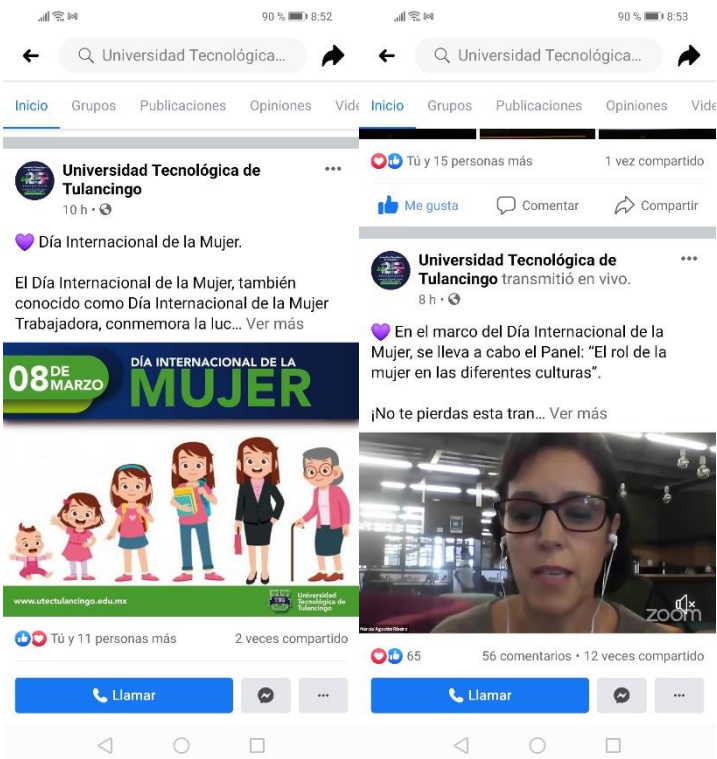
90 % 8:52

Universidad Tecnológica...

Inicio Grupos Publicaciones Opiniones Vide

Universidad Tecnológica de Tulancingo
10 h •

💜 Día Internacional de la Mujer.

El Día Internacional de la Mujer, también conocido como Día Internacional de la Mujer Trabajadora, conmemora la luc... Ver más

08 DE MARZO DÍA INTERNACIONAL DE LA MUJER

www.utectulancingo.edu.mx
Universidad Tecnológica de Tulancingo

Tú y 11 personas más 2 veces compartido

Llamar

90 % 8:53

Universidad Tecnológica...

Inicio Grupos Publicaciones Opiniones Vide

Tú y 15 personas más 1 vez compartido

Me gusta Comentar Compartir

Universidad Tecnológica de Tulancingo transmitió en vivo.
8 h •

💜 En el marco del Día Internacional de la Mujer, se lleva a cabo el Panel: "El rol de la mujer en las diferentes culturas".

¡No te pierdas esta tran... Ver más

zoom

65 56 comentarios • 12 veces compartido

Llamar